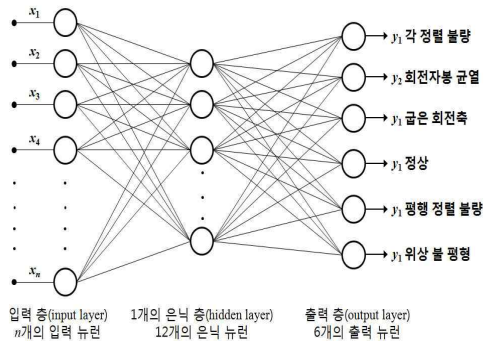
$x_1$
$x_2$
$x_3$
$x_4$
$x_n$

$y_1$ 각 정렬 불량
$y_2$ 회전자봉 균열
$y_1$ 굽은 회전축
$y_1$ 정상
$y_1$ 평행 정렬 불량
$y_1$ 위상 불 평형

입력 층(input layer)
$n$개의 입력 뉴런

1개의 은닉 층(hidden layer)
12개의 은닉 뉴런

출력 층(output layer)
6개의 출력 뉴런